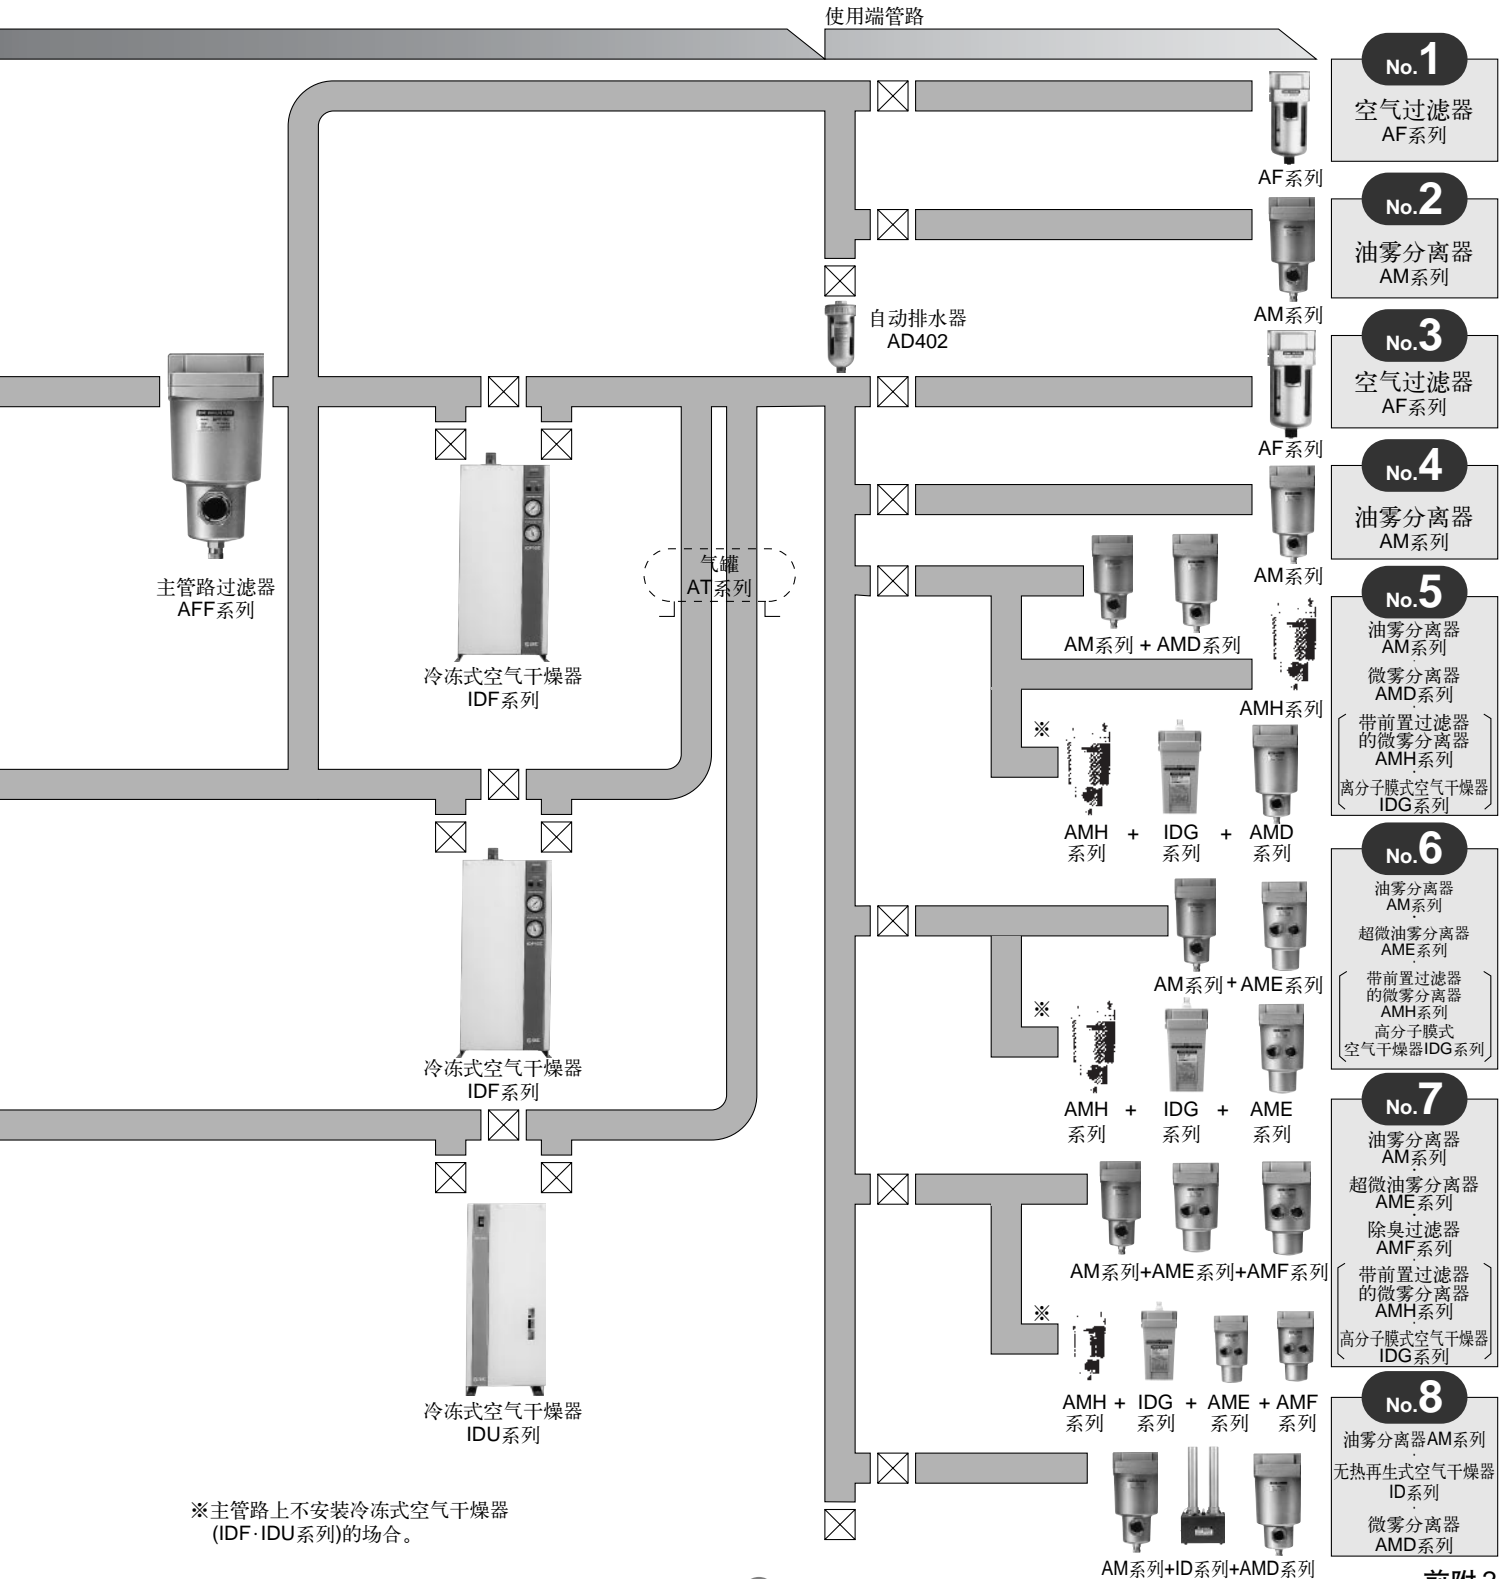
使用端管路

No.1
空气过滤器
AF系列

AF系列

No.2
油雾分离器
AM系列

AM系列

自动排水器
AD402

No.3
空气过滤器
AF系列

AF系列

No.4
油雾分离器
AM系列

AM系列

主管路过滤器
AFF系列

冷冻式空气干燥器
IDF系列

气罐
AT系列

AM系列 + AMD系列

AMH系列

No.5
油雾分离器
AM系列
微雾分离器
AMD系列
带前置过滤器的微雾分离器
AMH系列
离分子膜式空气干燥器
IDG系列

※

AMH 系列 + IDG 系列 + AMD 系列

No.6
油雾分离器
AM系列
超微油雾分离器
AME系列
带前置过滤器的微雾分离器
AMH系列
高分子膜式空气干燥器IDG系列

AM系列 + AME系列

※

AMH 系列 + IDG 系列 + AME 系列

冷冻式空气干燥器
IDF系列

No.7
油雾分离器
AM系列
超微油雾分离器
AME系列
除臭过滤器
AMF系列
带前置过滤器的微雾分离器
AMH系列
高分子膜式空气干燥器
IDG系列

AM系列+AME系列+AMF系列

※

AMH 系列 + IDG 系列 + AME 系列 + AMF 系列

冷冻式空气干燥器
IDU系列

No.8
油雾分离器AM系列
无热再生式空气干燥器
ID系列
微雾分离器
AMD系列

※主管路上不安装冷冻式空气干燥器(IDF·IDU系列)的场合。

AM系列+ID系列+AMD系列

前附2